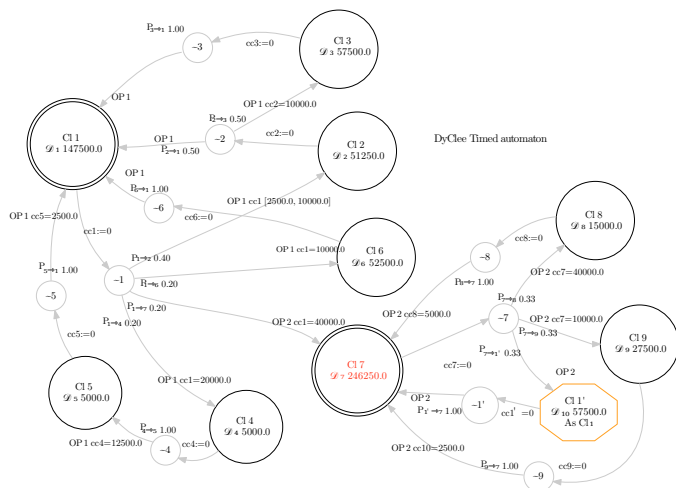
DyClee Timed automaton

Cl 1
$\mathscr{D}_1$ 147500.0

Cl 2
$\mathscr{D}_2$ 51250.0

Cl 3
$\mathscr{D}_3$ 57500.0

Cl 4
$\mathscr{D}_4$ 5000.0

Cl 5
$\mathscr{D}_5$ 5000.0

Cl 6
$\mathscr{D}_6$ 52500.0

Cl 7
$\mathscr{D}_7$ 246250.0

Cl 8
$\mathscr{D}_8$ 15000.0

Cl 9
$\mathscr{D}_9$ 27500.0

Cl 1'
$\mathscr{D}_{10}$ 57500.0
As Cl$_1$

−1
−2
−3
−4
−5
−6
−7
−8
−9
−1'

$P_{3\to1}$ 1.00
cc3:=0
OP 1
OP 1 cc2=10000.0
$P_{1\to2}$ 0.50
cc2:=0
OP 1
$P_{2\to1}$ 0.50
OP 1
$P_{6\to1}$ 1.00
cc6:=0
OP 1 cc1 [2500.0, 10000.0]
OP 1 cc5=2500.0
cc1:=0
$P_{1\to2}$ 0.40
OP 1 cc1=10000.0
$P_{1\to6}$ 0.20
$P_{5\to1}$ 1.00
$P_{1\to7}$ 0.20
$P_{1\to4}$ 0.20
OP 2 cc1=40000.0
cc5:=0
OP 1 cc1=20000.0
$P_{4\to5}$ 1.00
OP 1 cc4=12500.0
cc4:=0
cc8:=0
$P_{8\to7}$ 1.00
OP 2 cc7=40000.0
OP 2 cc8=5000.0
$P_{7\to8}$ 0.33
OP 2 cc7=10000.0
$P_{7\to9}$ 0.33
$P_{7\to1'}$ 0.33
cc7:=0
OP 2
OP 2
$P_{1'\to7}$ 1.00
cc1' =0
OP 2 cc10=2500.0
$P_{9\to7}$ 1.00
cc9:=0